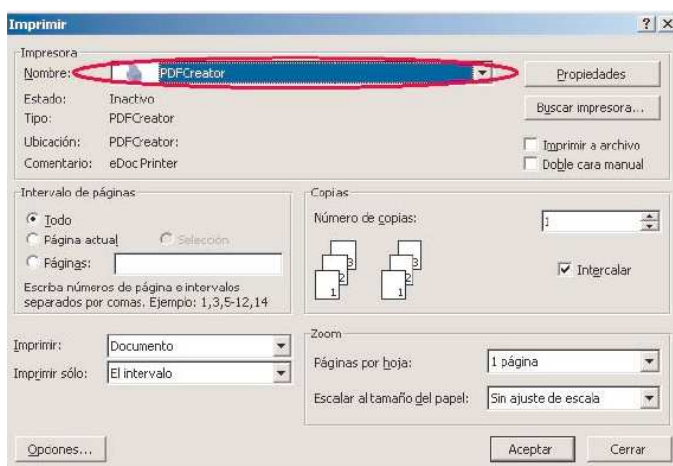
Imprimir

? X

Impresora

Nombre: PDFCreator

Propiedades

Estado: Inactivo

Tipo: PDFCreator

Buscar impresora...

Ubicación: PDFCreator:

Imprimir a archivo

Comentario: eDoc Printer

Doble cara manual

Intervalo de páginas

Todo

Página actual

Selección

Páginas:

Escriba números de página e intervalos separados por comas. Ejemplo: 1,3,5-12,14

Copias

Número de copias: 1

3 2 1 3 2 1

Intercalar

Imprimir: Documento

Imprimir sólo: El intervalo

Zoom

Páginas por hoja: 1 página

Escalar al tamaño del papel: Sin ajuste de escala

Opciones...

Aceptar

Cerrar